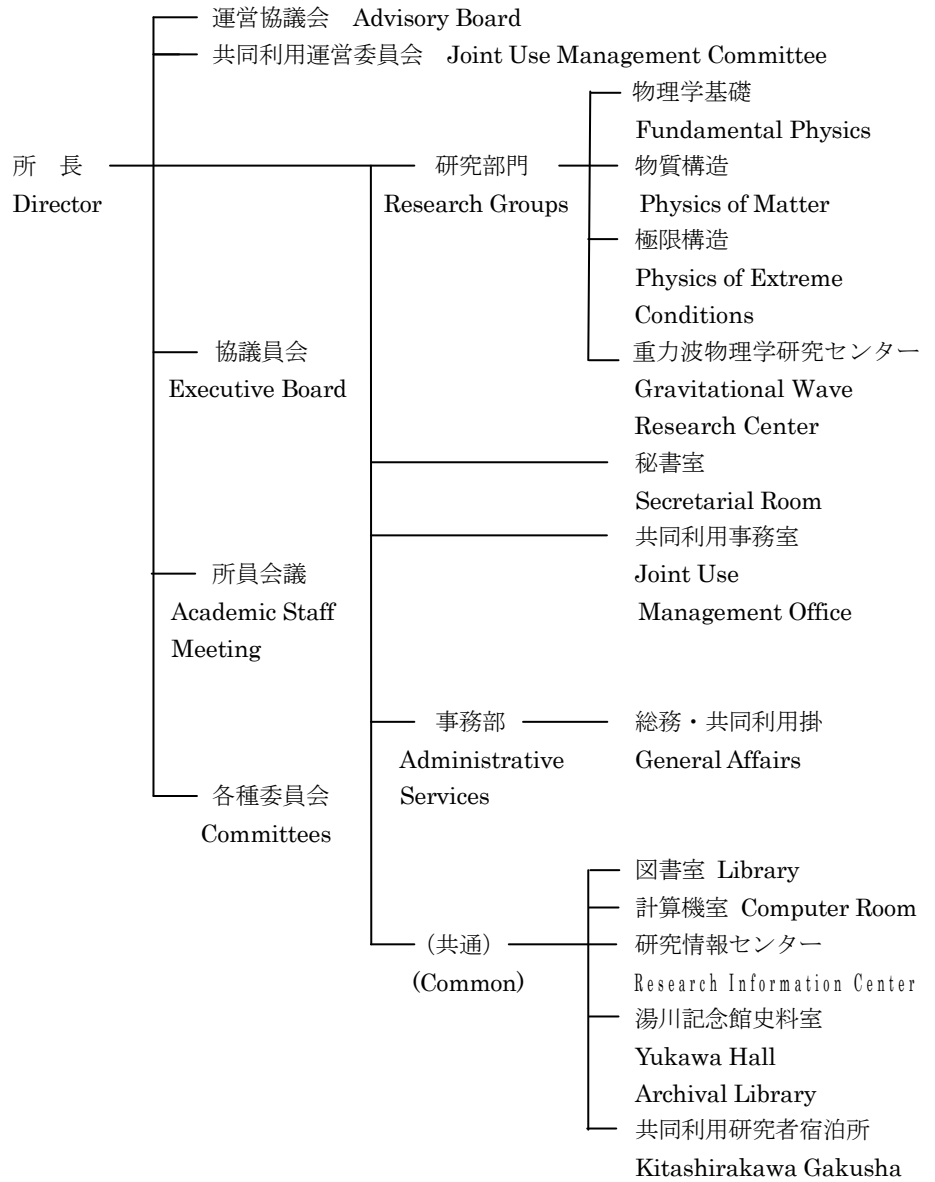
運営協議会 Advisory Board
共同利用運営委員会 Joint Use Management Committee

所 長
Director

研究部門
Research Groups

物理学基礎
Fundamental Physics
物質構造
Physics of Matter
極限構造
Physics of Extreme Conditions
重力波物理学研究センター
Gravitational Wave Research Center

協議員会
Executive Board

秘書室
Secretarial Room

共同利用事務室
Joint Use Management Office

所員会議
Academic Staff Meeting

事務部
Administrative Services

総務・共同利用掛
General Affairs

各種委員会
Committees

（共通）
(Common)

図書室 Library
計算機室 Computer Room
研究情報センター
Research Information Center
湯川記念館史料室
Yukawa Hall Archival Library
共同利用研究者宿泊所
Kitashirakawa Gakusha